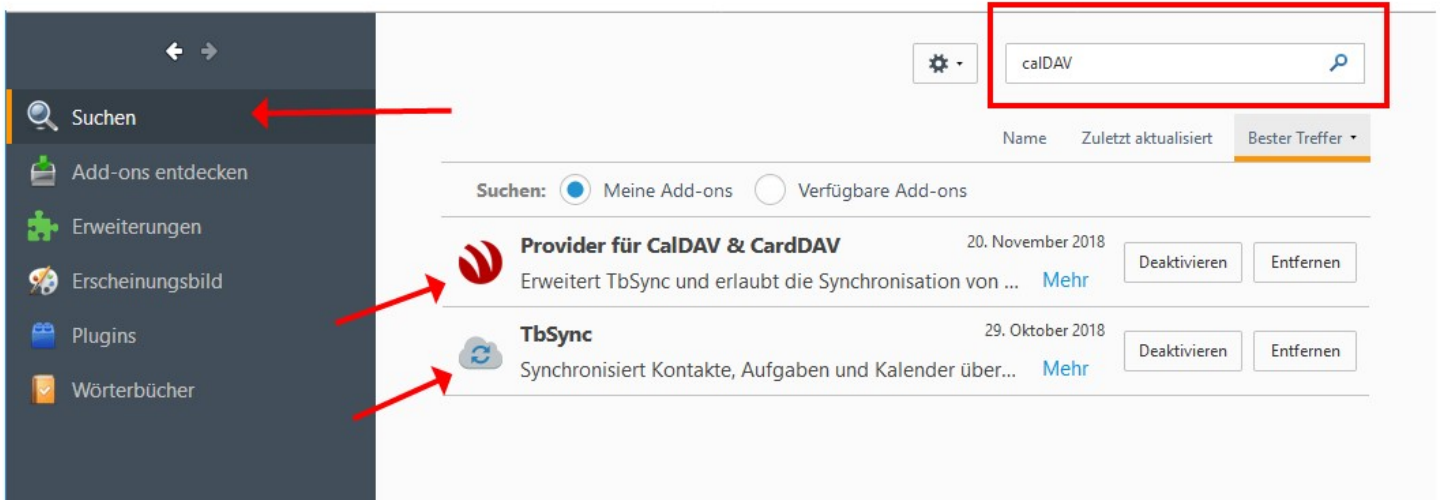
Suchen

Add-ons entdecken

Erweiterungen

Erscheinungsbild

Plugins

Wörterbücher

calDAV

Name Zuletzt aktualisiert Bester Treffer

Suchen: Meine Add-ons Verfügbare Add-ons

Provider für CalDAV & CardDAV 20. November 2018
Erweitert TbSync und erlaubt die Synchronisation von ... Mehr
Deaktivieren Entfernen

TbSync 29. Oktober 2018
Synchronisiert Kontakte, Aufgaben und Kalender über... Mehr
Deaktivieren Entfernen